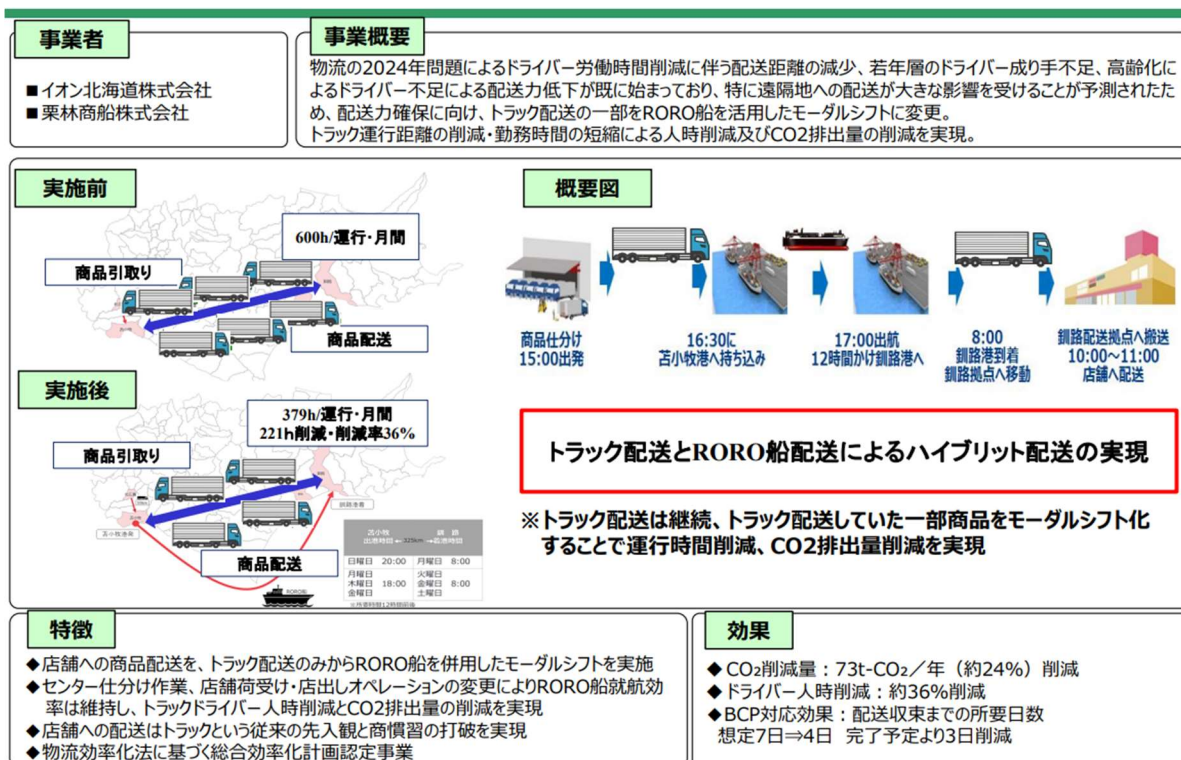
事業者

■イオン北海道株式会社
■栗林商船株式会社

事業概要

物流の2024年問題によるドライバー労働時間削減に伴う配送距離の減少、若年層のドライバー成り手不足、高齢化によるドライバー不足による配送力低下が既に始まっており、特に遠隔地への配送が大きな影響を受けることが予測されたため、配送力確保に向け、トラック配送の一部をRORO船を活用したモーダルシフトに変更。
トラック運行距離の削減・勤務時間の短縮による人時削減及びCO2排出量の削減を実現。

実施前

600h/運行・月間

商品引取り

商品配送

実施後

379h/運行・月間
221h削減・削減率36%

商品引取り

釧路港着

苫小牧港発

商品配送

RORO船

| 苫小牧 出港時刻 | 325km | 釧路 着港時刻 |
|---|---|---|
| 日曜日 20:00 | | 月曜日 8:00 |
| 月曜日 木曜日 金曜日 18:00 | | 火曜日 金曜日 土曜日 8:00 |

※所要時間12時間前後

概要図

商品仕分け 15:00出発

16:30に 苫小牧港へ持ち込み

17:00出航 12時間かけ釧路港へ

8:00 釧路港到着 釧路拠点へ移動

釧路配送拠点へ搬送 10:00～11:00 店舗へ配送

トラック配送とRORO船配送によるハイブリット配送の実現

※トラック配送は継続、トラック配送していた一部商品をモーダルシフト化することで運行時間削減、CO2排出量削減を実現

特徴

◆店舗への商品配送を、トラック配送のみからRORO船を併用したモーダルシフトを実施
◆センター仕分け作業、店舗荷受け・店出しオペレーションの変更によりRORO船就航効率は維持し、トラックドライバー人時削減とCO2排出量の削減を実現
◆店舗への配送はトラックという従来の先入観と商慣習の打破を実現
◆物流効率化法に基づく総合効率化計画認定事業

効果

◆$CO_2$削減量：73t-$CO_2$／年（約24%）削減
◆ドライバー人時削減：約36%削減
◆BCP対応効果：配送収束までの所要日数 想定7日⇒4日　完了予定より3日削減